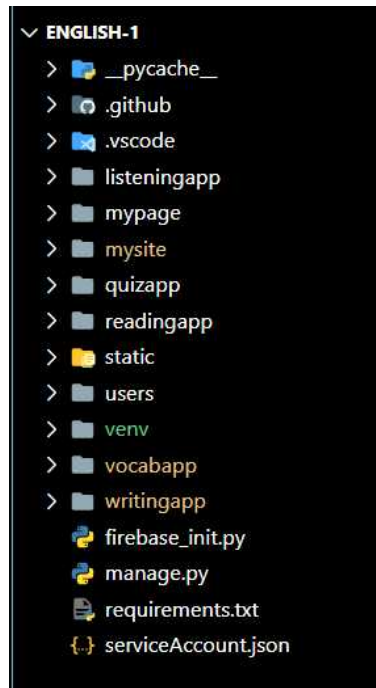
ENGLISH-1

__pycache__

.github

.vscode

listeningapp

mypage

mysite

quizapp

readingapp

static

users

venv

vocabapp

writingapp

firebase_init.py

manage.py

requirements.txt

{..} serviceAccount.json